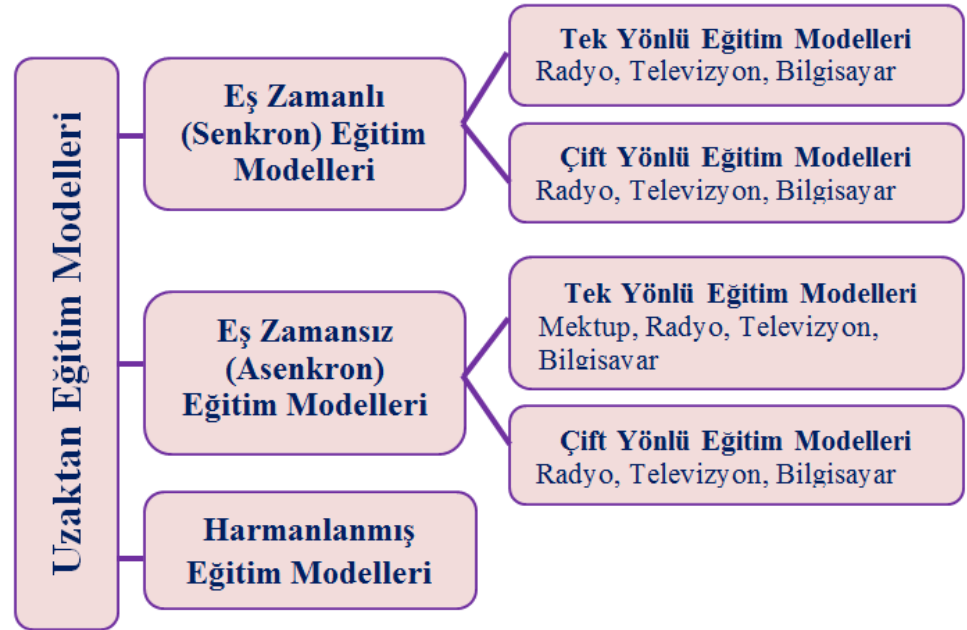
Uzaktan Eğitim Modelleri

Eş Zamanlı (Senkron) Eğitim Modelleri

Tek Yönlü Eğitim Modelleri
Radyo, Televizyon, Bilgisayar

Çift Yönlü Eğitim Modelleri
Radyo, Televizyon, Bilgisayar

Eş Zamansız (Asenkron) Eğitim Modelleri

Tek Yönlü Eğitim Modelleri
Mektup, Radyo, Televizyon, Bilgisayar

Çift Yönlü Eğitim Modelleri
Radyo, Televizyon, Bilgisayar

Harmanlanmış Eğitim Modelleri